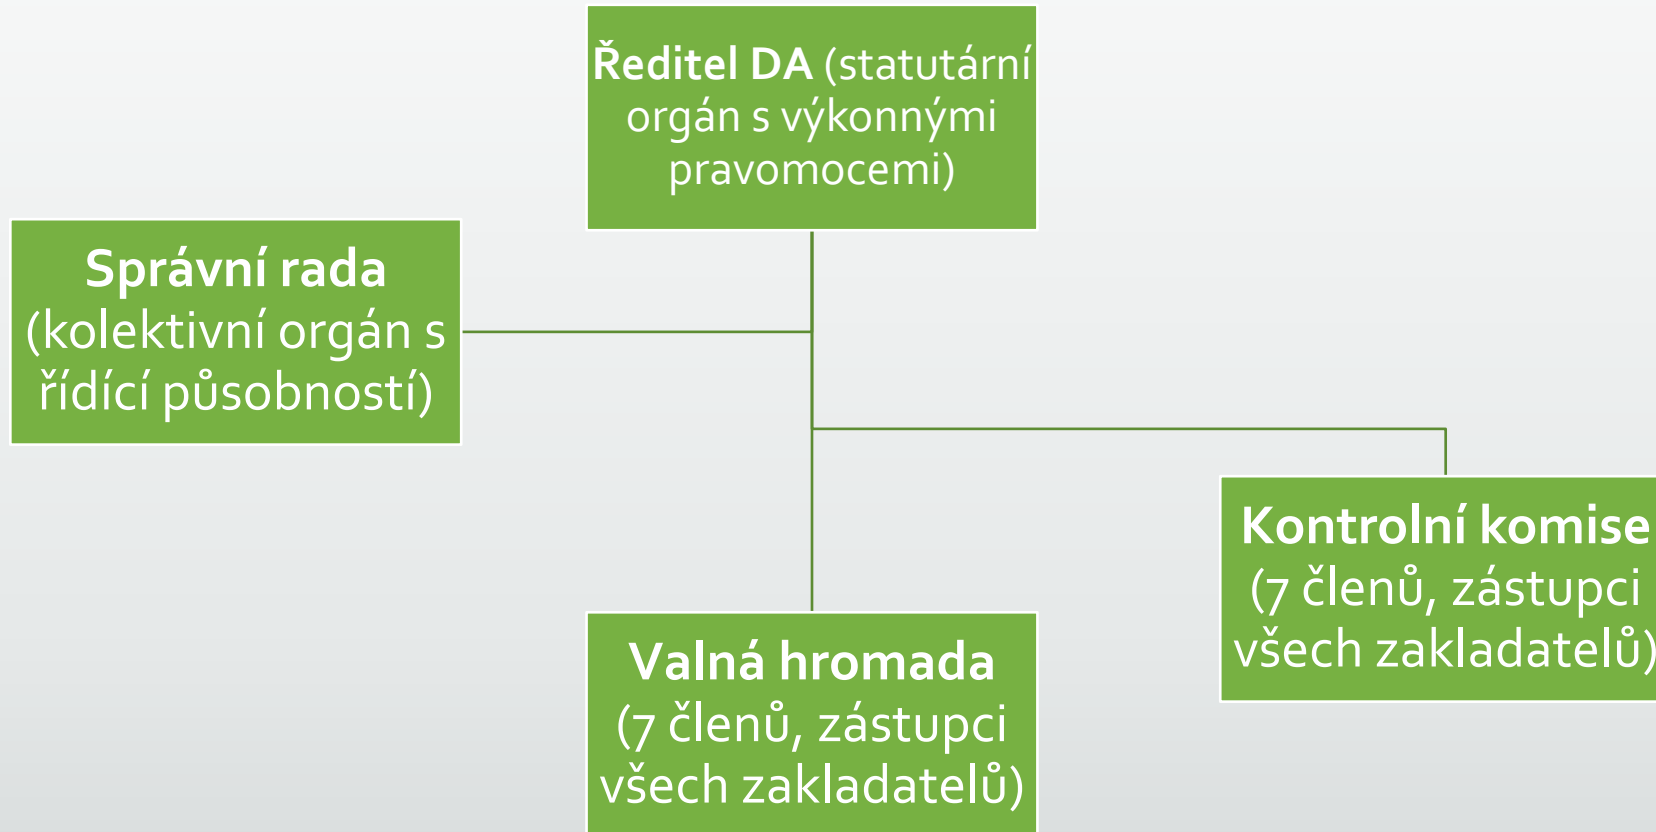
Ředitel DA (statutární orgán s výkonnými pravomocemi)

Správní rada (kolektivní orgán s řídící působností)

Kontrolní komise (7 členů, zástupci všech zakladatelů)

Valná hromada (7 členů, zástupci všech zakladatelů)